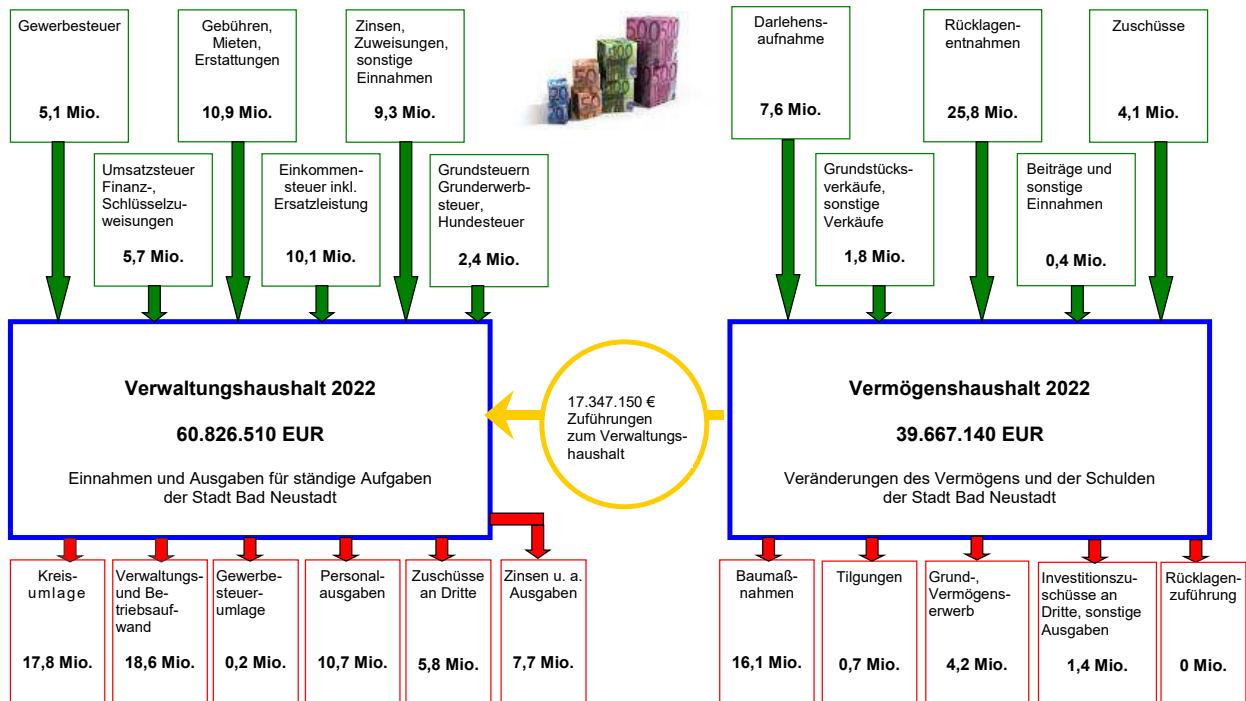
Gewerbesteuer

5,1 Mio.

Gebühren, Mieten, Erstattungen

10,9 Mio.

Zinsen, Zuweisungen, sonstige Einnahmen

9,3 Mio.

Umsatzsteuer Finanz-, Schlüsselzuweisungen

5,7 Mio.

Einkommensteuer inkl. Ersatzleistung

10,1 Mio.

Grundsteuern Grunderwerbsteuer, Hundesteuer

2,4 Mio.

Darlehensaufnahme

7,6 Mio.

Rücklagenentnahmen

25,8 Mio.

Zuschüsse

4,1 Mio.

Grundstücksverkäufe, sonstige Verkäufe

1,8 Mio.

Beiträge und sonstige Einnahmen

0,4 Mio.

Verwaltungshaushalt 2022

60.826.510 EUR

Einnahmen und Ausgaben für ständige Aufgaben der Stadt Bad Neustadt

17.347.150 € Zuführungen zum Verwaltungshaushalt

Vermögenshaushalt 2022

39.667.140 EUR

Veränderungen des Vermögens und der Schulden der Stadt Bad Neustadt

Kreisumlage

17,8 Mio.

Verwaltungs- und Betriebsaufwand

18,6 Mio.

Gewerbesteuerumlage

0,2 Mio.

Personalausgaben

10,7 Mio.

Zuschüsse an Dritte

5,8 Mio.

Zinsen u. a. Ausgaben

7,7 Mio.

Baumaßnahmen

16,1 Mio.

Tilgungen

0,7 Mio.

Grund-, Vermögenserwerb

4,2 Mio.

Investitionszuschüsse an Dritte, sonstige Ausgaben

1,4 Mio.

Rücklagenzuführung

0 Mio.